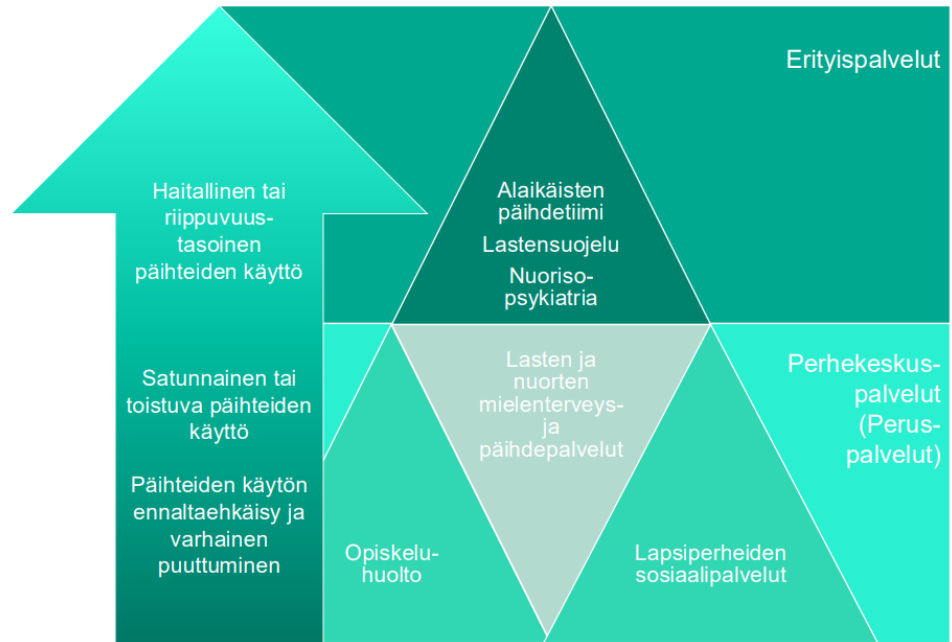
Erityispalvelut

Haitallinen tai riippuvuustasoinen päihteiden käyttö

Satunnainen tai toistuva päihteiden käyttö

Päihteiden käytön ennaltaehkäisy ja varhainen puuttuminen

Alaikäisten päihdetiimi

Lastensuojelu

Nuorisopsykiatria

Lasten ja nuorten mielenterveys- ja päihdepalvelut

Perhekeskuspalvelut (Peruspalvelut)

Opiskeluhuolto

Lapsiperheiden sosiaalipalvelut